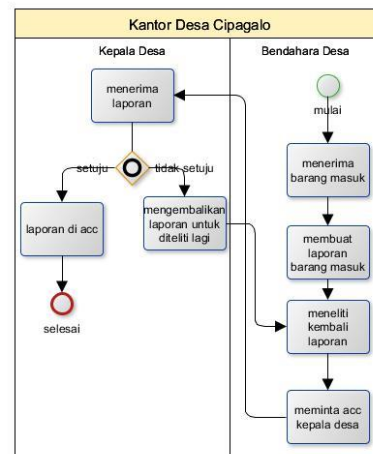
Kantor Desa Cipagalo

Kepala Desa

menerima laporan

setuju

tidak setuju

laporan di acc

mengembalikan laporan untuk diteliti lagi

selesai

Bendahara Desa

mulai

menerima barang masuk

membuat laporan barang masuk

meneliti kembali laporan

meminta acc kepala desa